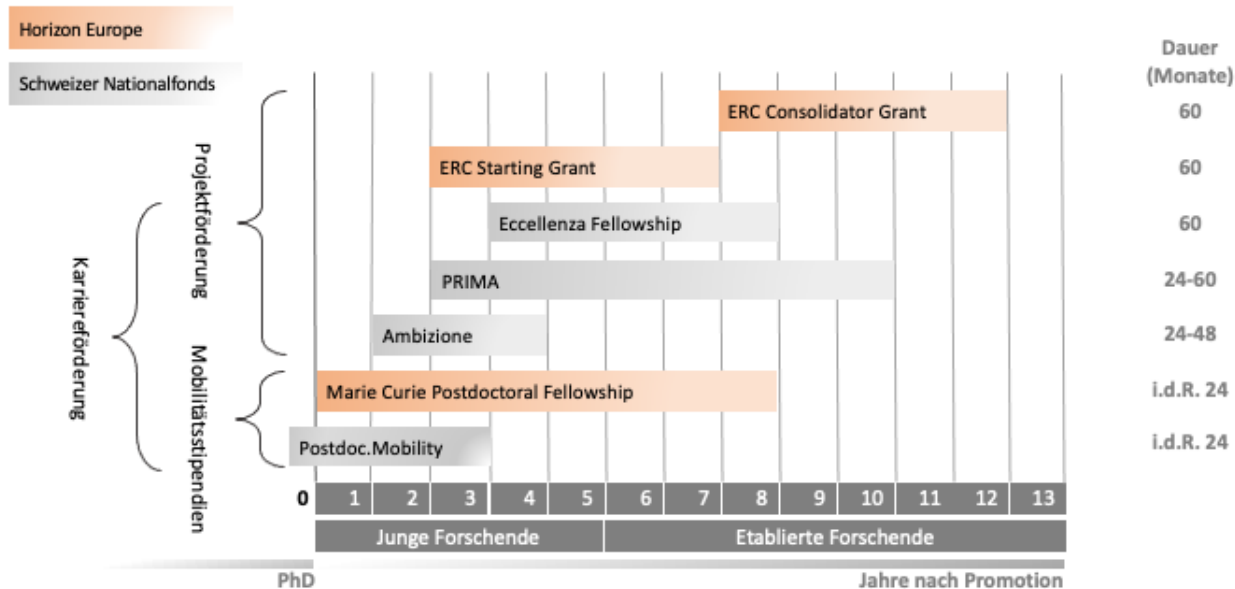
Horizon Europe

Schweizer Nationalfonds

Dauer (Monate)

Karriereförderung

Projektförderung

Mobilitätsstipendien

ERC Consolidator Grant 60

ERC Starting Grant 60

Eccellenza Fellowship 60

PRIMA 24-60

Ambizione 24-48

Marie Curie Postdoctoral Fellowship i.d.R. 24

Postdoc.Mobility i.d.R. 24

0 1 2 3 4 5 6 7 8 9 10 11 12 13

Junge Forschende

Etablierte Forschende

PhD

Jahre nach Promotion